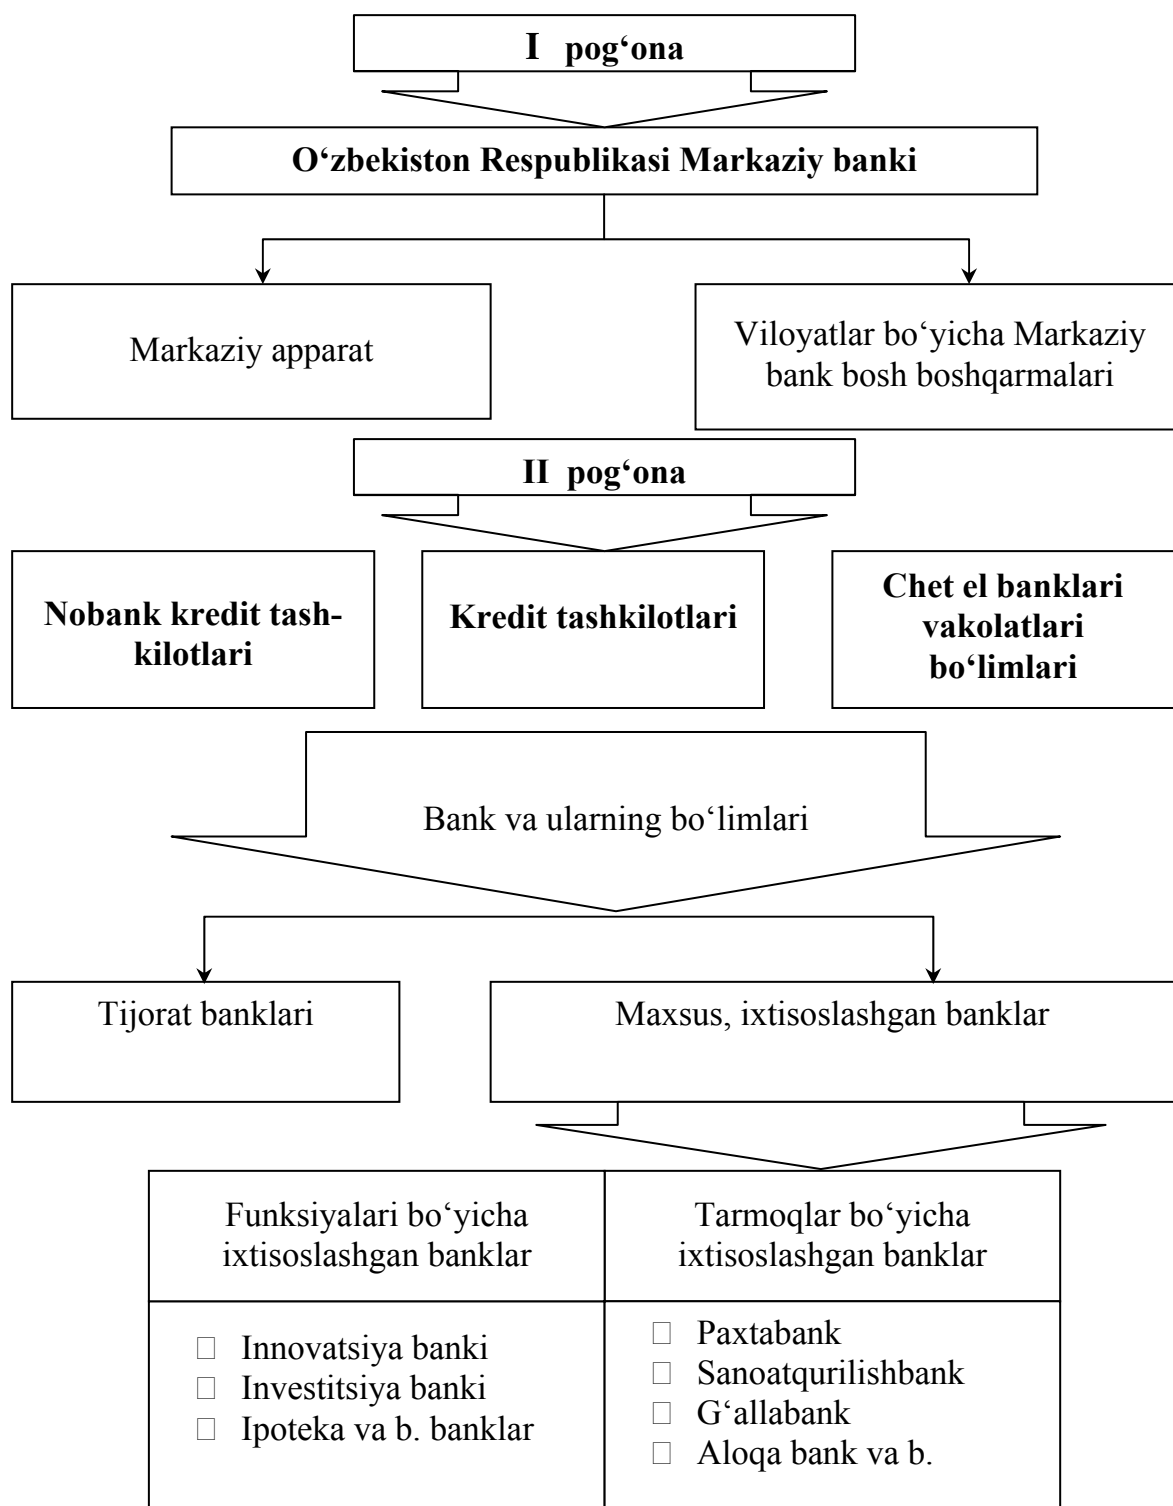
I pog‘ona

O‘zbekiston Respublikasi Markaziy banki

Markaziy apparat

Viloyatlar bo‘yicha Markaziy bank bosh boshqarmalari

II pog‘ona

Nobank kredit tashkilotlari

Kredit tashkilotlari

Chet el banklari vakolatlari bo‘limlari

Bank va ularning bo‘limlari

Tijorat banklari

Maxsus, ixtisoslashgan banklar

| Funksiyalari bo‘yicha ixtisoslashgan banklar | Tarmoqlar bo‘yicha ixtisoslashgan banklar |
|---|---|
| Innovatsiya banki<br>Investitsiya banki<br>Ipoteka va b. banklar | Paxtabank<br>Sanoatqurilishbank<br>G‘allabank<br>Aloqa bank va b. |